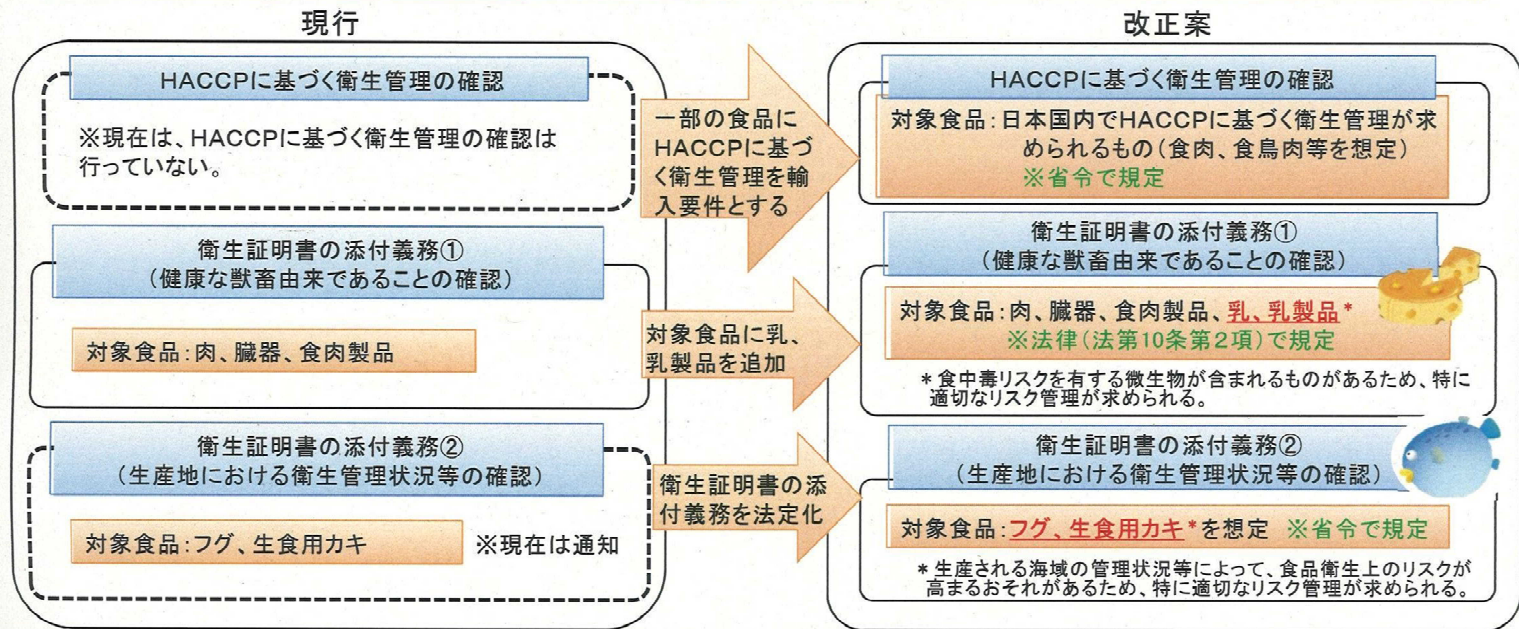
現行

HACCPに基づく衛生管理の確認

※現在は、HACCPに基づく衛生管理の確認は行っていない。

衛生証明書の添付義務①
（健康な獣畜由来であることの確認）

対象食品：肉、臓器、食肉製品

衛生証明書の添付義務②
（生産地における衛生管理状況等の確認）

対象食品：フグ、生食用カキ

※現在は通知

一部の食品にHACCPに基づく衛生管理を輸入要件とする

対象食品に乳、乳製品を追加

衛生証明書の添付義務を法定化

改正案

HACCPに基づく衛生管理の確認

対象食品：日本国内でHACCPに基づく衛生管理が求められるもの（食肉、食鳥肉等を想定）
※省令で規定

衛生証明書の添付義務①
（健康な獣畜由来であることの確認）

対象食品：肉、臓器、食肉製品、乳、乳製品＊
※法律（法第10条第2項）で規定

＊食中毒リスクを有する微生物が含まれるものがあるため、特に適切なリスク管理が求められる。

衛生証明書の添付義務②
（生産地における衛生管理状況等の確認）

対象食品：フグ、生食用カキ＊を想定　※省令で規定

＊生産される海域の管理状況等によって、食品衛生上のリスクが高まるおそれがあるため、特に適切なリスク管理が求められる。